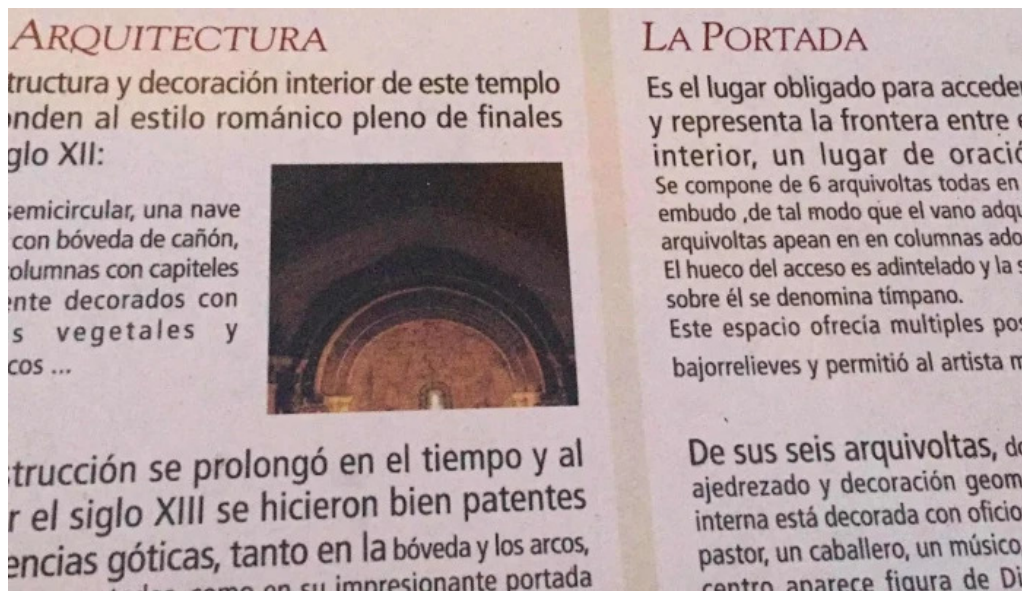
ARQUITECTURA
tructura y decoración interior de este templo nden al estilo románico pleno de finales glo XII:

semicircular, una nave con bóveda de cañón, olumnas con capiteles nte decorados con s vegetales y cos ...

trucción se prolongó en el tiempo y al r el siglo XIII se hicieron bien patentes encias góticas, tanto en la bóveda y los arcos, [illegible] como en su impresionante portada

LA PORTADA
Es el lugar obligado para acceder y representa la frontera entre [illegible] interior, un lugar de oració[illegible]
Se compone de 6 arquivoltas todas en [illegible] embudo ,de tal modo que el vano adq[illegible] arquivoltas apean en en columnas ado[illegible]
El hueco del acceso es adintelado y la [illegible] sobre él se denomina tímpano.
Este espacio ofrecía multiples pos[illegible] bajorrelieves y permitió al artista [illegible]

De sus seis arquivoltas, d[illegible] ajedrezado y decoración geom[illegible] interna está decorada con oficio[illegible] pastor, un caballero, un músico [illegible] centro aparece figura de Di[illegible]